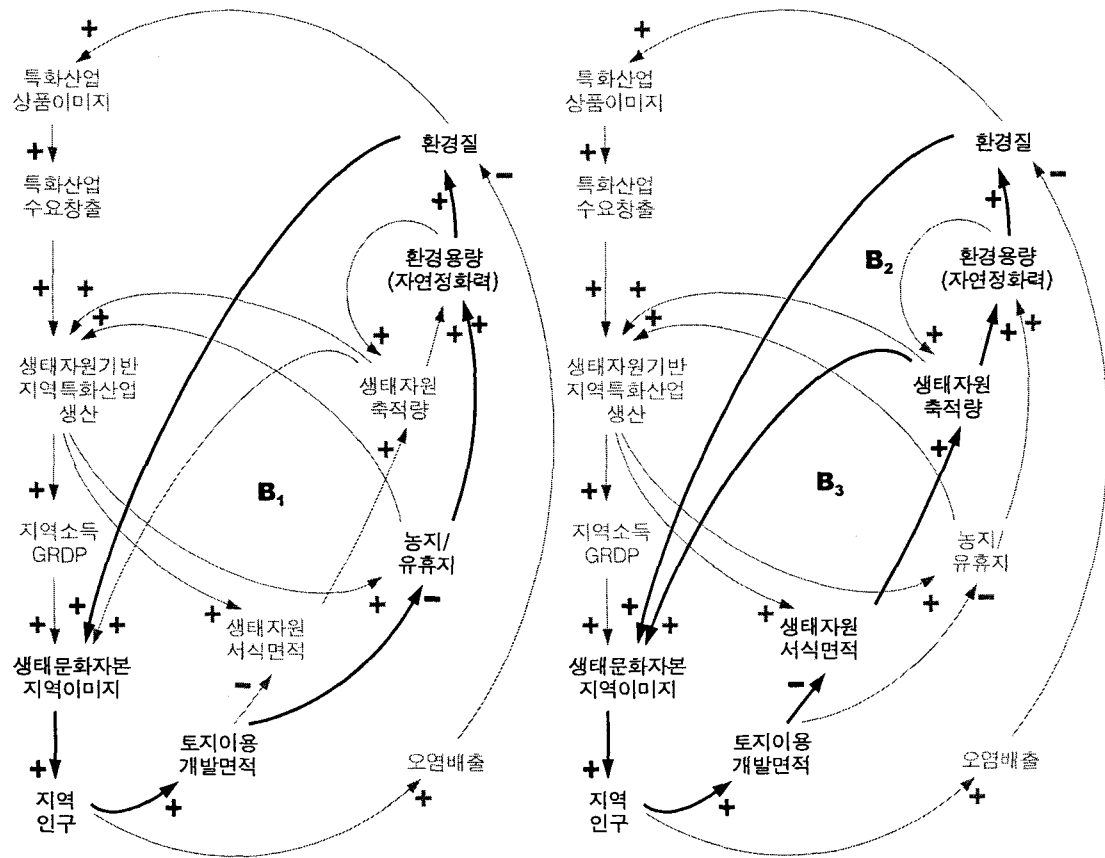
+
특화산업
상품이미지
+
특화산업
수요창출
환경질
−
+
환경용량
(자연정화력)
+ +
+
+
생태자원기반
지역특화산업
생산
생태자원
축적량
+
+
$B_1$
지역소득
GRDP
농지/
유휴지
+ + +
+
−
+
생태문화자본
지역이미지
생태자원
서식면적
−
+
토지이용
개발면적
오염배출
+
지역
인구
+
+

+
특화산업
상품이미지
+
특화산업
수요창출
환경질
−
+
$B_2$
환경용량
(자연정화력)
+ +
+
+
+
생태자원기반
지역특화산업
생산
생태자원
축적량
+
$B_3$
+
지역소득
GRDP
농지/
유휴지
+ + +
+
−
+
생태문화자본
지역이미지
생태자원
서식면적
−
+
토지이용
개발면적
오염배출
+
지역
인구
+
+